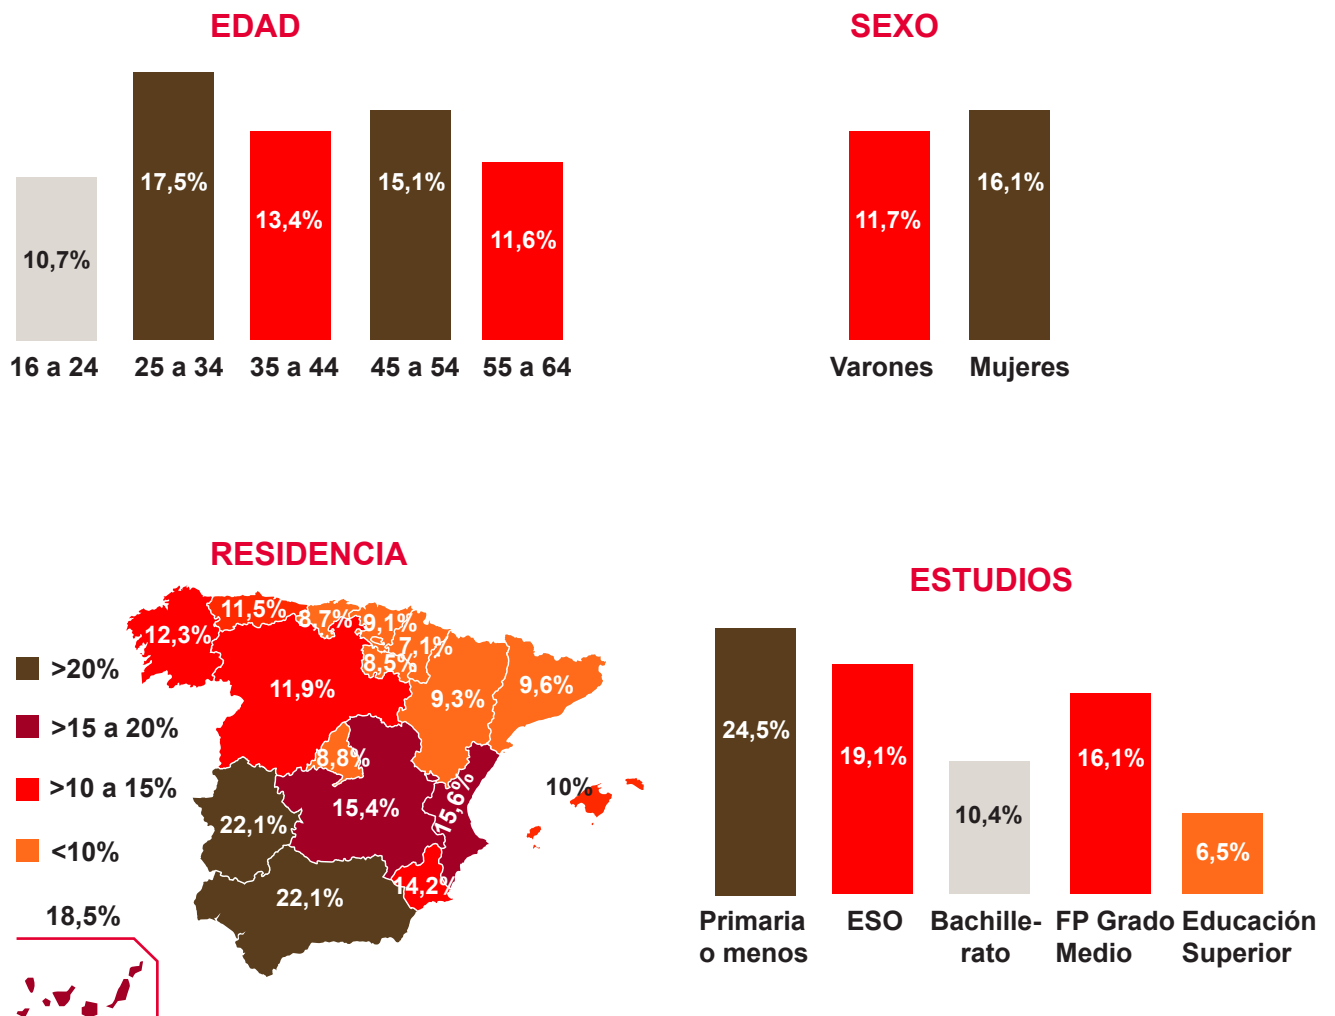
EDAD

10,7%
17,5%
13,4%
15,1%
11,6%

16 a 24 25 a 34 35 a 44 45 a 54 55 a 64

SEXO

11,7%
16,1%

Varones Mujeres

RESIDENCIA

>20%
>15 a 20%
>10 a 15%
<10%

11,5%
8,7%
9,1%
12,3%
7,1%
8,5%
11,9%
9,3%
9,6%
8,8%
15,6%
10%
15,4%
22,1%
14,2%
22,1%
18,5%

ESTUDIOS

24,5%
19,1%
10,4%
16,1%
6,5%

Primaria o menos
ESO
Bachillerato
FP Grado Medio
Educación Superior